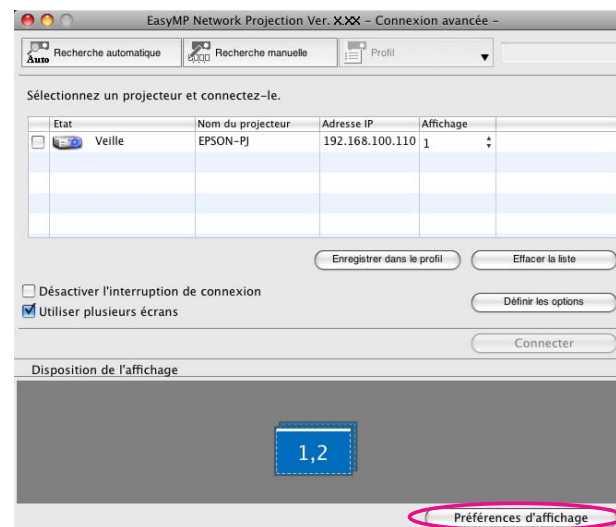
EasyMP Network Projection Ver. X.XX - Connexion avancée -

Auto Recherche automatique

Recherche manuelle

Profil

Sélectionnez un projecteur et connectez-le.

| Etat | Nom du projecteur | Adresse IP | Affichage |
|---|---|---|---|
| Veille | EPSON-PJ | 192.168.100.110 | 1 |

Enregistrer dans le profil

Effacer la liste

Désactiver l'interruption de connexion

Utiliser plusieurs écrans

Définir les options

Connecter

Disposition de l'affichage

1,2

Préférences d'affichage